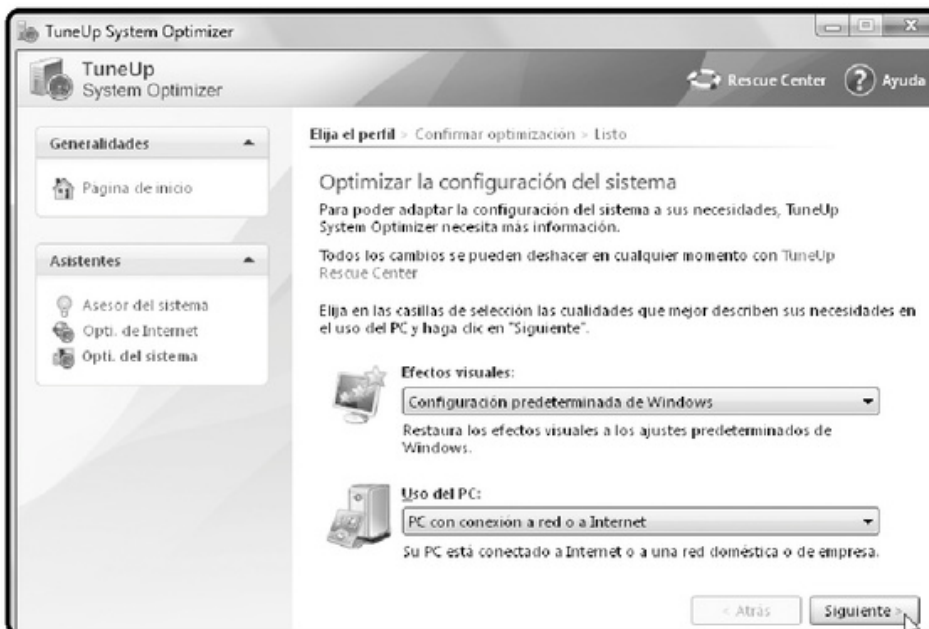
TuneUp System Optimizer

TuneUp
System Optimizer

Rescue Center Ayuda

Generalidades

Página de inicio

Asistentes

Asesor del sistema
Opti. de Internet
Opti. del sistema

Elija el perfil > Confirmar optimización > Listo

Optimizar la configuración del sistema

Para poder adaptar la configuración del sistema a sus necesidades, TuneUp System Optimizer necesita más información.

Todos los cambios se pueden deshacer en cualquier momento con TuneUp Rescue Center

Elija en las casillas de selección las cualidades que mejor describen sus necesidades en el uso del PC y haga clic en "Siguiente".

Efectos visuales:

Configuración predeterminada de Windows

Restaura los efectos visuales a los ajustes predeterminados de Windows.

Uso del PC:

PC con conexión a red o a Internet

Su PC está conectado a Internet o a una red doméstica o de empresa.

< Atrás

Siguiente >